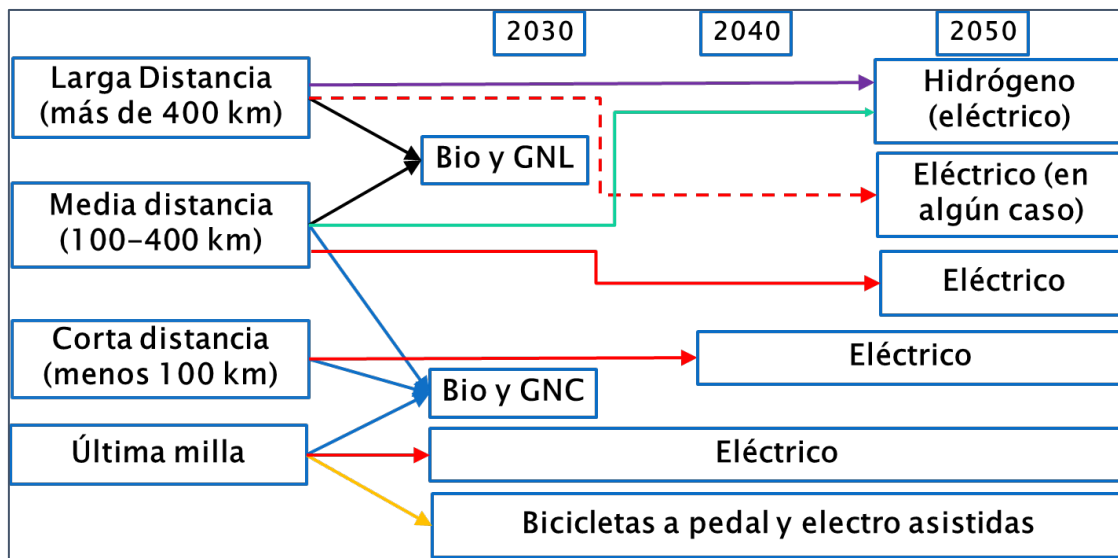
2030

2040

2050

Larga Distancia (más de 400 km)

Media distancia (100-400 km)

Corta distancia (menos 100 km)

Última milla

Bio y GNL

Bio y GNC

Hidrógeno (eléctrico)

Eléctrico (en algún caso)

Eléctrico

Eléctrico

Eléctrico

Bicicletas a pedal y electro asistidas